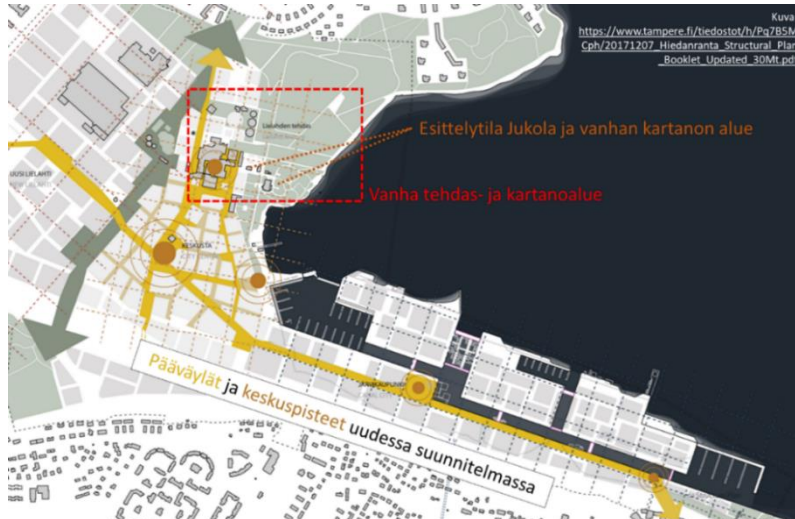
Kuva
https://www.tampere.fi/tiedostot/h/Pq7B5M
Cph/20171207_Hiedanranta_Structural_Plan
_Booklet_Updated_30Mt.pdf

Esittelytila Jukola ja vanhan kartanon alue

Vanha tehdas- ja kartanoalue

UUSI LIELAHTI

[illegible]

Pääväylät ja keskuspisteet uudessa suunnitelmassa